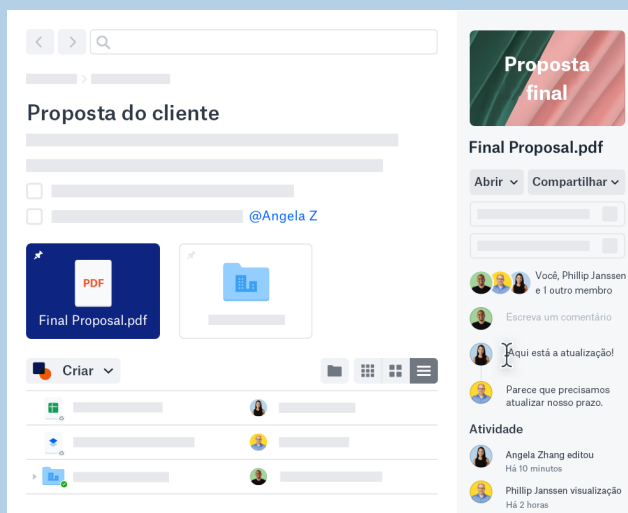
Proposta do cliente

@Angela Z

PDF

Final Proposal.pdf

Criar

Proposta final

Final Proposal.pdf

Abrir

Compartilhar

Você, Phillip Janssen e 1 outro membro

Escreva um comentário

Aqui está a atualização!

Parece que precisamos atualizar nosso prazo.

Atividade

Angela Zhang editou
Há 10 minutos

Phillip Janssen visualização
Há 2 horas